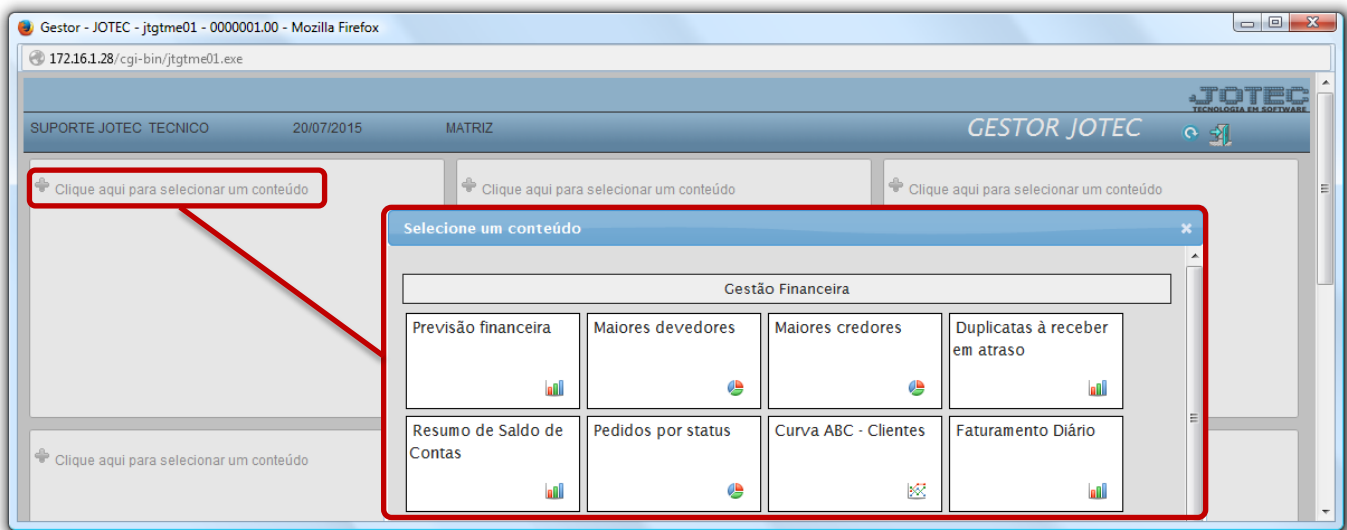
Gestor - JOTEC - jtgtme01 - 0000001.00 - Mozilla Firefox

172.16.1.28/cgi-bin/jtgtme01.exe

JOTEC
TECNOLOGIA EM SOFTWARE

SUPORTE JOTEC TECNICO 20/07/2015 MATRIZ

GESTOR JOTEC

Clique aqui para selecionar um conteúdo

Clique aqui para selecionar um conteúdo

Clique aqui para selecionar um conteúdo

Selecione um conteúdo

Gestão Financeira

| Previsão financeira | Maiores devedores | Maiores credores | Duplicatas à receber em atraso |
|---|---|---|---|
| Resumo de Saldo de Contas | Pedidos por status | Curva ABC - Clientes | Faturamento Diário |

Clique aqui para selecionar um conteúdo